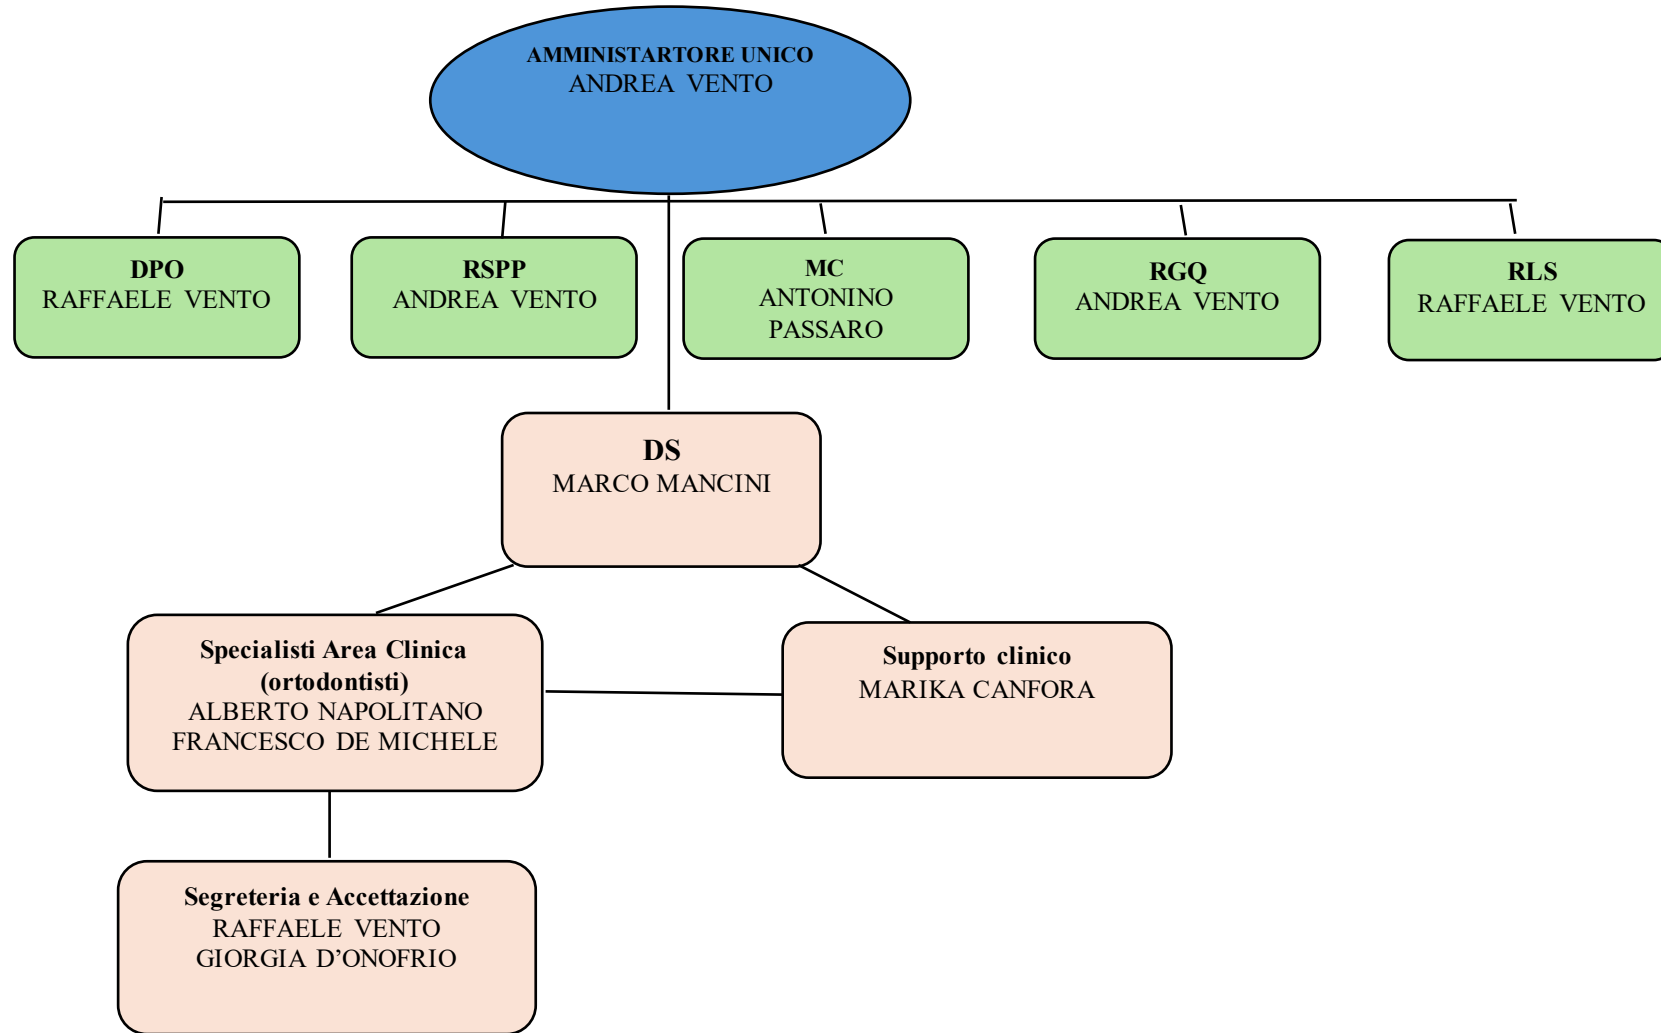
AMMINISTARTORE UNICO
ANDREA VENTO

DPO
RAFFAELE VENTO

RSPP
ANDREA VENTO

MC
ANTONINO
PASSARO

RGQ
ANDREA VENTO

RLS
RAFFAELE VENTO

DS
MARCO MANCINI

Specialisti Area Clinica
(ortodontisti)
ALBERTO NAPOLITANO
FRANCESCO DE MICHELE

Supporto clinico
MARIKA CANFORA

Segreteria e Accettazione
RAFFAELE VENTO
GIORGIA D'ONOFRIO